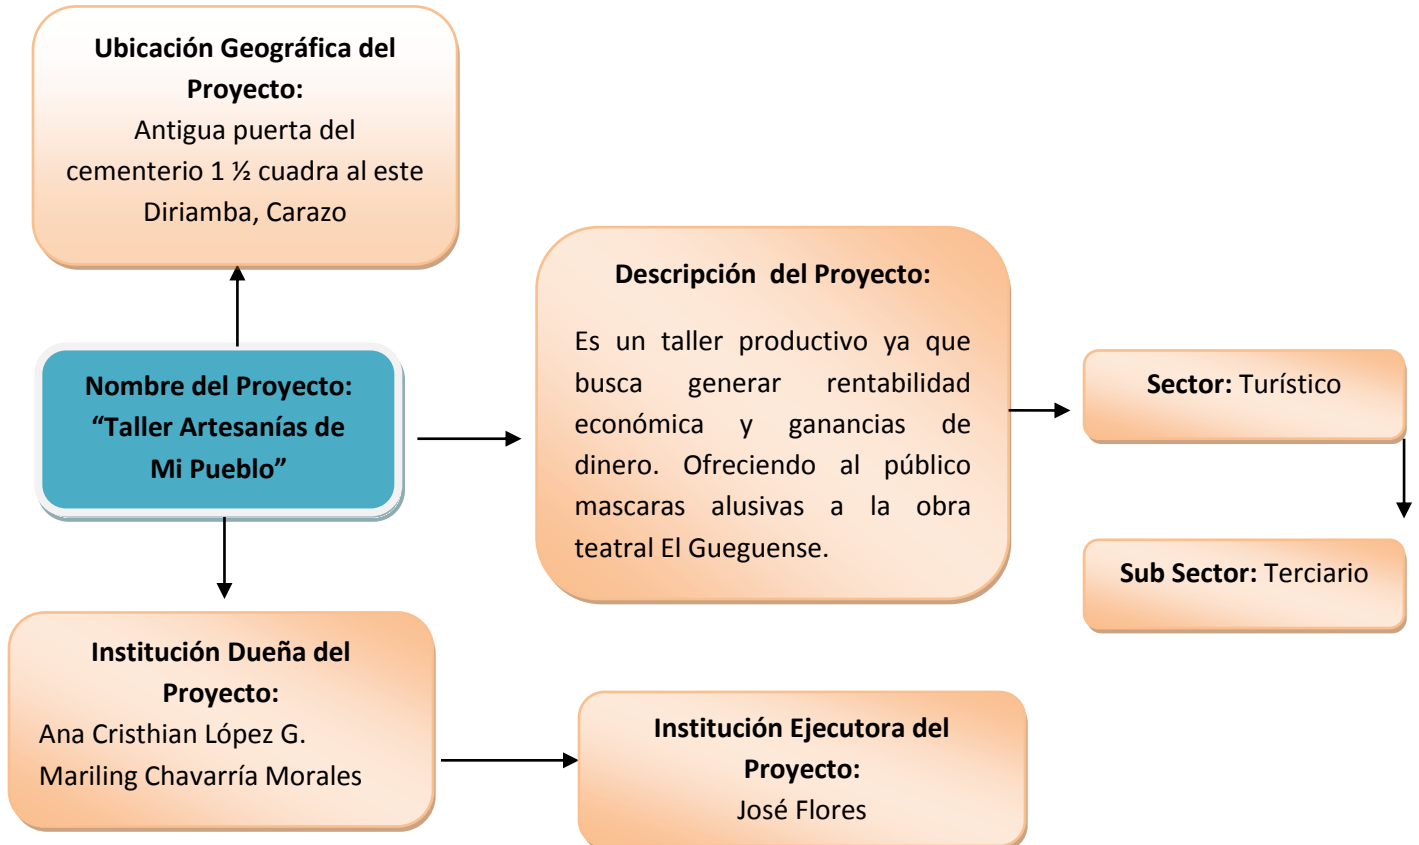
Ubicación Geográfica del Proyecto:
Antigua puerta del cementerio 1 ½ cuadra al este Diriamba, Carazo

Nombre del Proyecto:
“Taller Artesanías de Mi Pueblo”

Descripción del Proyecto:

Es un taller productivo ya que busca generar rentabilidad económica y ganancias de dinero. Ofreciendo al público mascaras alusivas a la obra teatral El Gueguense.

Sector: Turístico

Sub Sector: Terciario

Institución Dueña del Proyecto:
Ana Cristhian López G.
Mariling Chavarría Morales

Institución Ejecutora del Proyecto:
José Flores